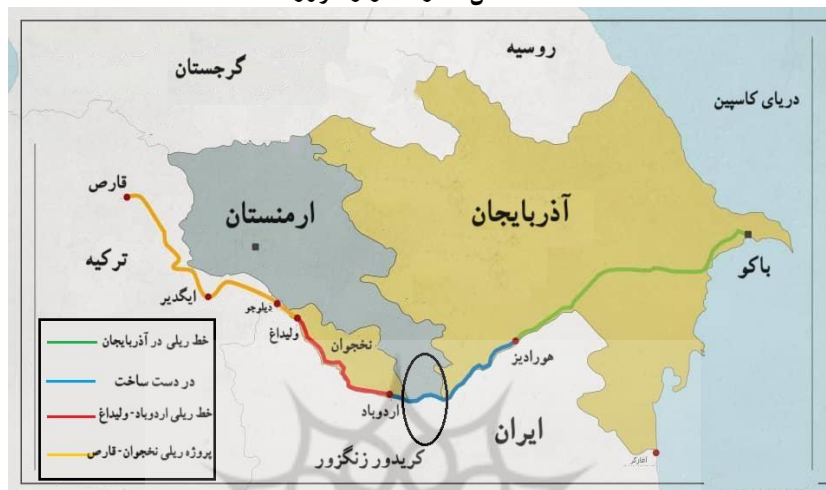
روسیه
گرجستان
دریای کاسپین
قارص
ارمنستان
آذربایجان
ترکیه
ایگدیر
باکو
دیلوجو
ولیداغ
نخجوان
هورادیز
اردوباد
ایران
کریدور زنگزور
آغارکر
خط ریلی در آذربایجان
در دست ساخت
خط ریلی اردوباد-ولیداغ
پروژه ریلی نخجوان-قارص